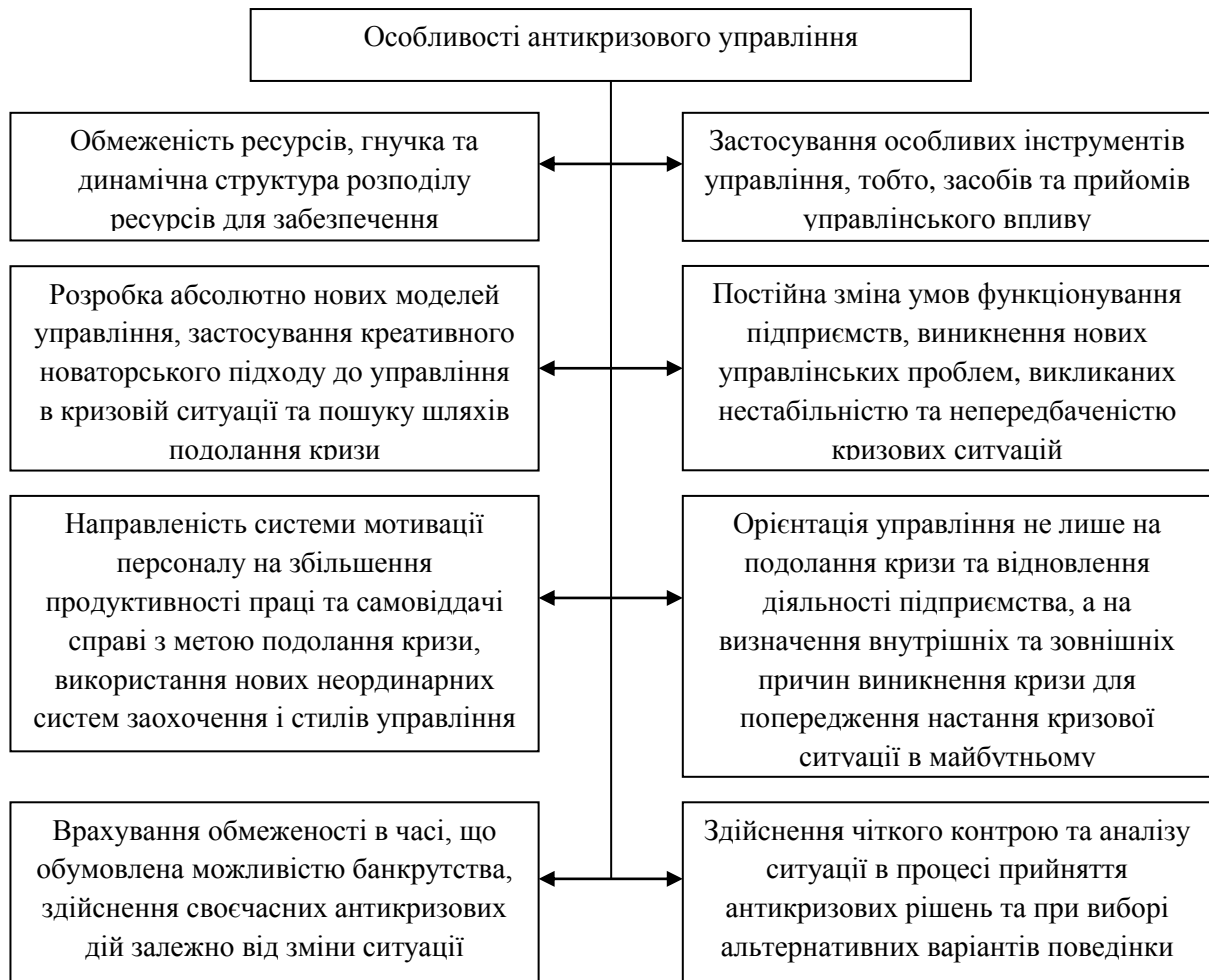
Особливості антикризового управління

Обмеженість ресурсів, гнучка та динамічна структура розподілу ресурсів для забезпечення

Застосування особливих інструментів управління, тобто, засобів та прийомів управлінського впливу

Розробка абсолютно нових моделей управління, застосування креативного новаторського підходу до управління в кризовій ситуації та пошуку шляхів подолання кризи

Постійна зміна умов функціонування підприємств, виникнення нових управлінських проблем, викликаних нестабільністю та непередбаченістю кризових ситуацій

Направленість системи мотивації персоналу на збільшення продуктивності праці та самовіддачі справі з метою подолання кризи, використання нових неординарних систем заохочення і стилів управління

Орієнтація управління не лише на подолання кризи та відновлення діяльності підприємства, а на визначення внутрішніх та зовнішніх причин виникнення кризи для попередження настання кризової ситуації в майбутньому

Врахування обмеженості в часі, що обумовлена можливістю банкрутства, здійснення своєчасних антикризових дій залежно від зміни ситуації

Здійснення чіткого контролю та аналізу ситуації в процесі прийняття антикризових рішень та при виборі альтернативних варіантів поведінки